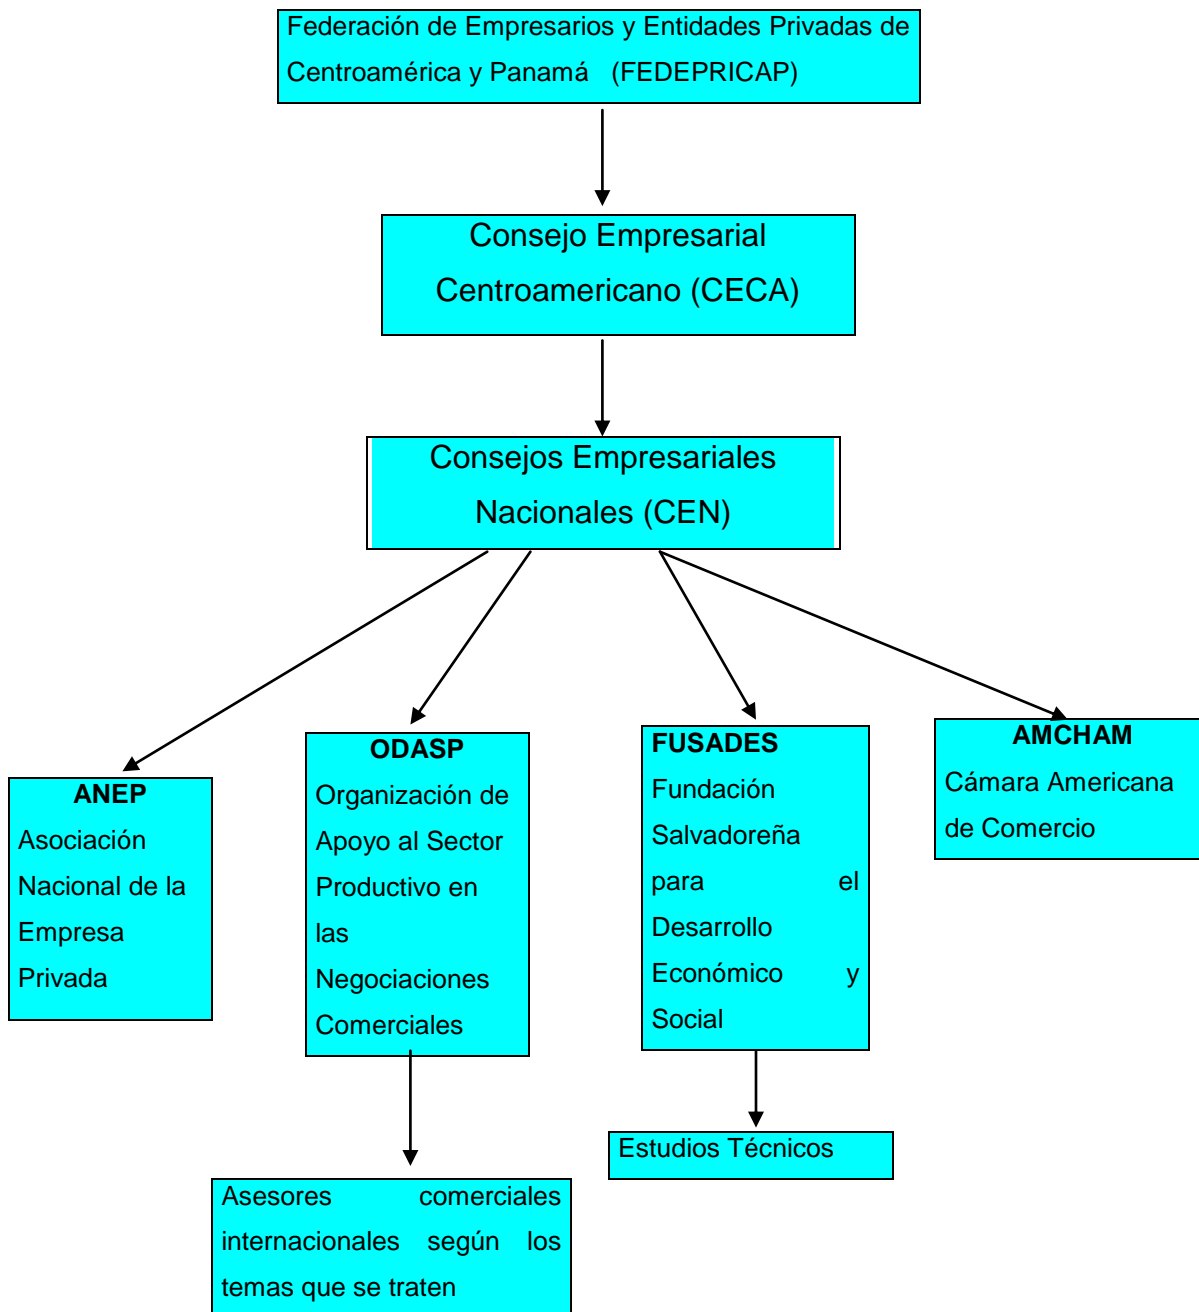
Federación de Empresarios y Entidades Privadas de Centroamérica y Panamá (FEDEPRICAP)

Consejo Empresarial Centroamericano (CECA)

Consejos Empresariales Nacionales (CEN)

ANEP
Asociación Nacional de la Empresa Privada

ODASP
Organización de Apoyo al Sector Productivo en las Negociaciones Comerciales

FUSADES
Fundación Salvadoreña para el Desarrollo Económico y Social

AMCHAM
Cámara Americana de Comercio

Asesores comerciales internacionales según los temas que se traten

Estudios Técnicos